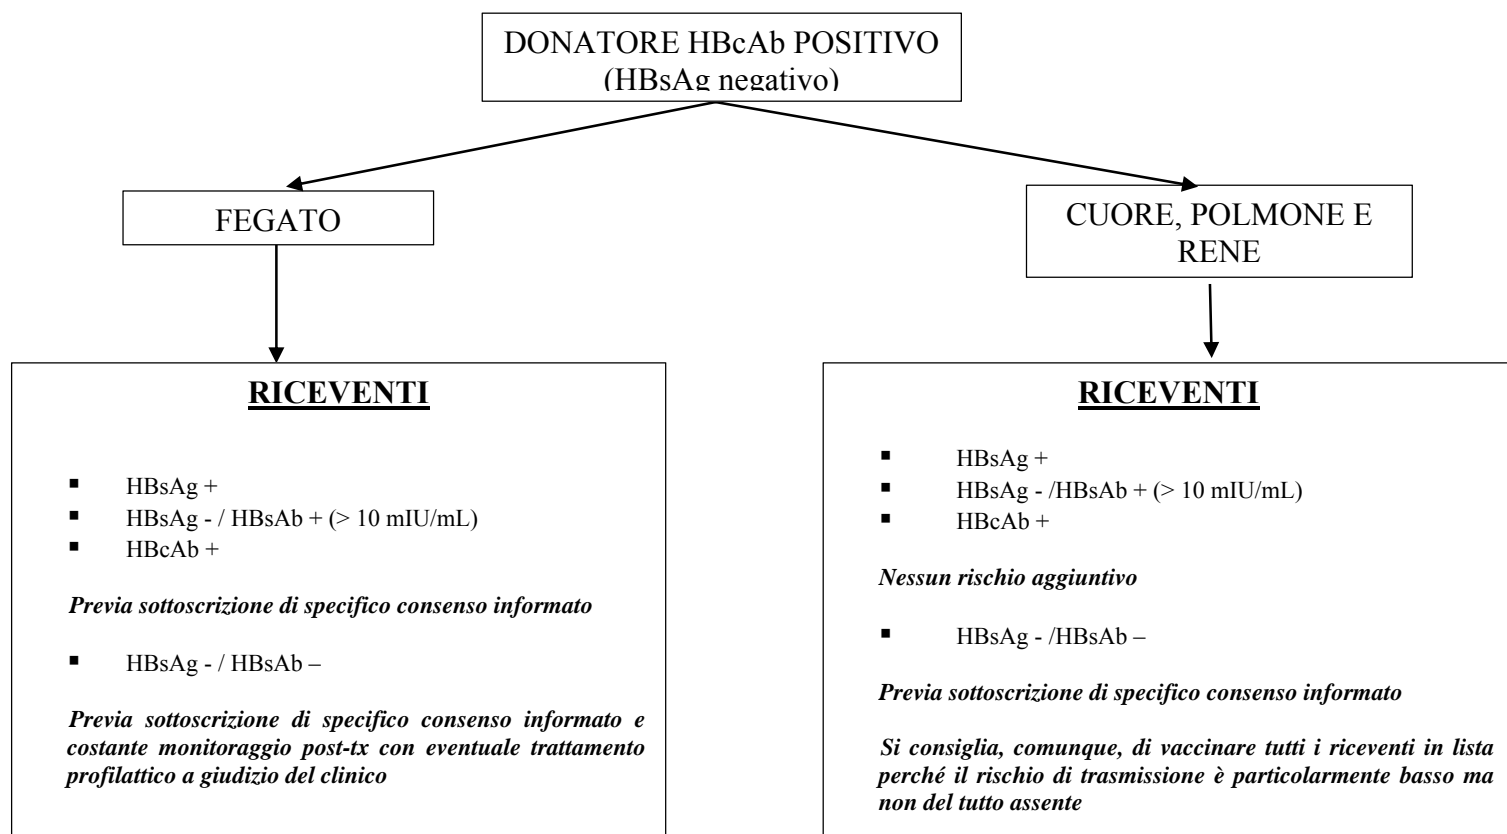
DONATORE HBcAb POSITIVO
(HBsAg negativo)

FEGATO

CUORE, POLMONE E RENE

**RICEVENTI**

- HBsAg +
- HBsAg - / HBsAb + (> 10 mIU/mL)
- HBcAb +

*Previa sottoscrizione di specifico consenso informato*

- HBsAg - / HBsAb –

*Previa sottoscrizione di specifico consenso informato e costante monitoraggio post-tx con eventuale trattamento profilattico a giudizio del clinico*

**RICEVENTI**

- HBsAg +
- HBsAg - /HBsAb + (> 10 mIU/mL)
- HBcAb +

*Nessun rischio aggiuntivo*

- HBsAg - /HBsAb –

*Previa sottoscrizione di specifico consenso informato*

*Si consiglia, comunque, di vaccinare tutti i riceventi in lista perché il rischio di trasmissione è particolarmente basso ma non del tutto assente*